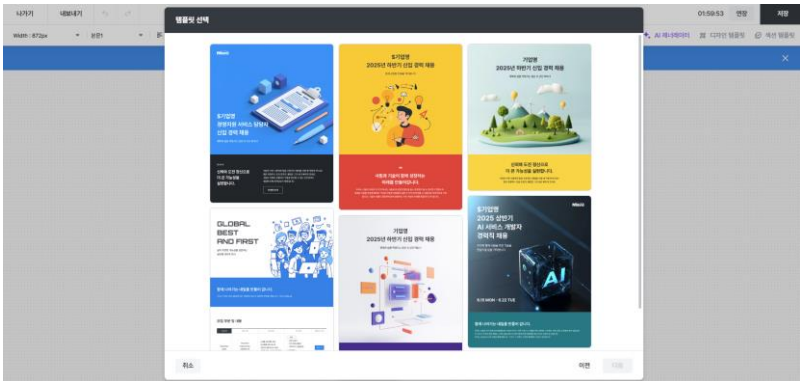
나가기 내보내기

Width : 872px 본문1

템플릿 선택

01:59:53 연장 저장

AI 에디터 디자인 템플릿 섹션 템플릿

토기업명 경영지원 서비스 담당자 신입 경력 채용

토기업명 2025년 하반기 신입 경력 채용

기업명 2025년 하반기 신입 경력 채용

GLOBAL BEST AND FIRST

기업명 2025년 하반기 신입 경력 채용

토기업명 2025 상반기 AI 서비스 개발자 경력직 채용

AI

취소 이전 다음